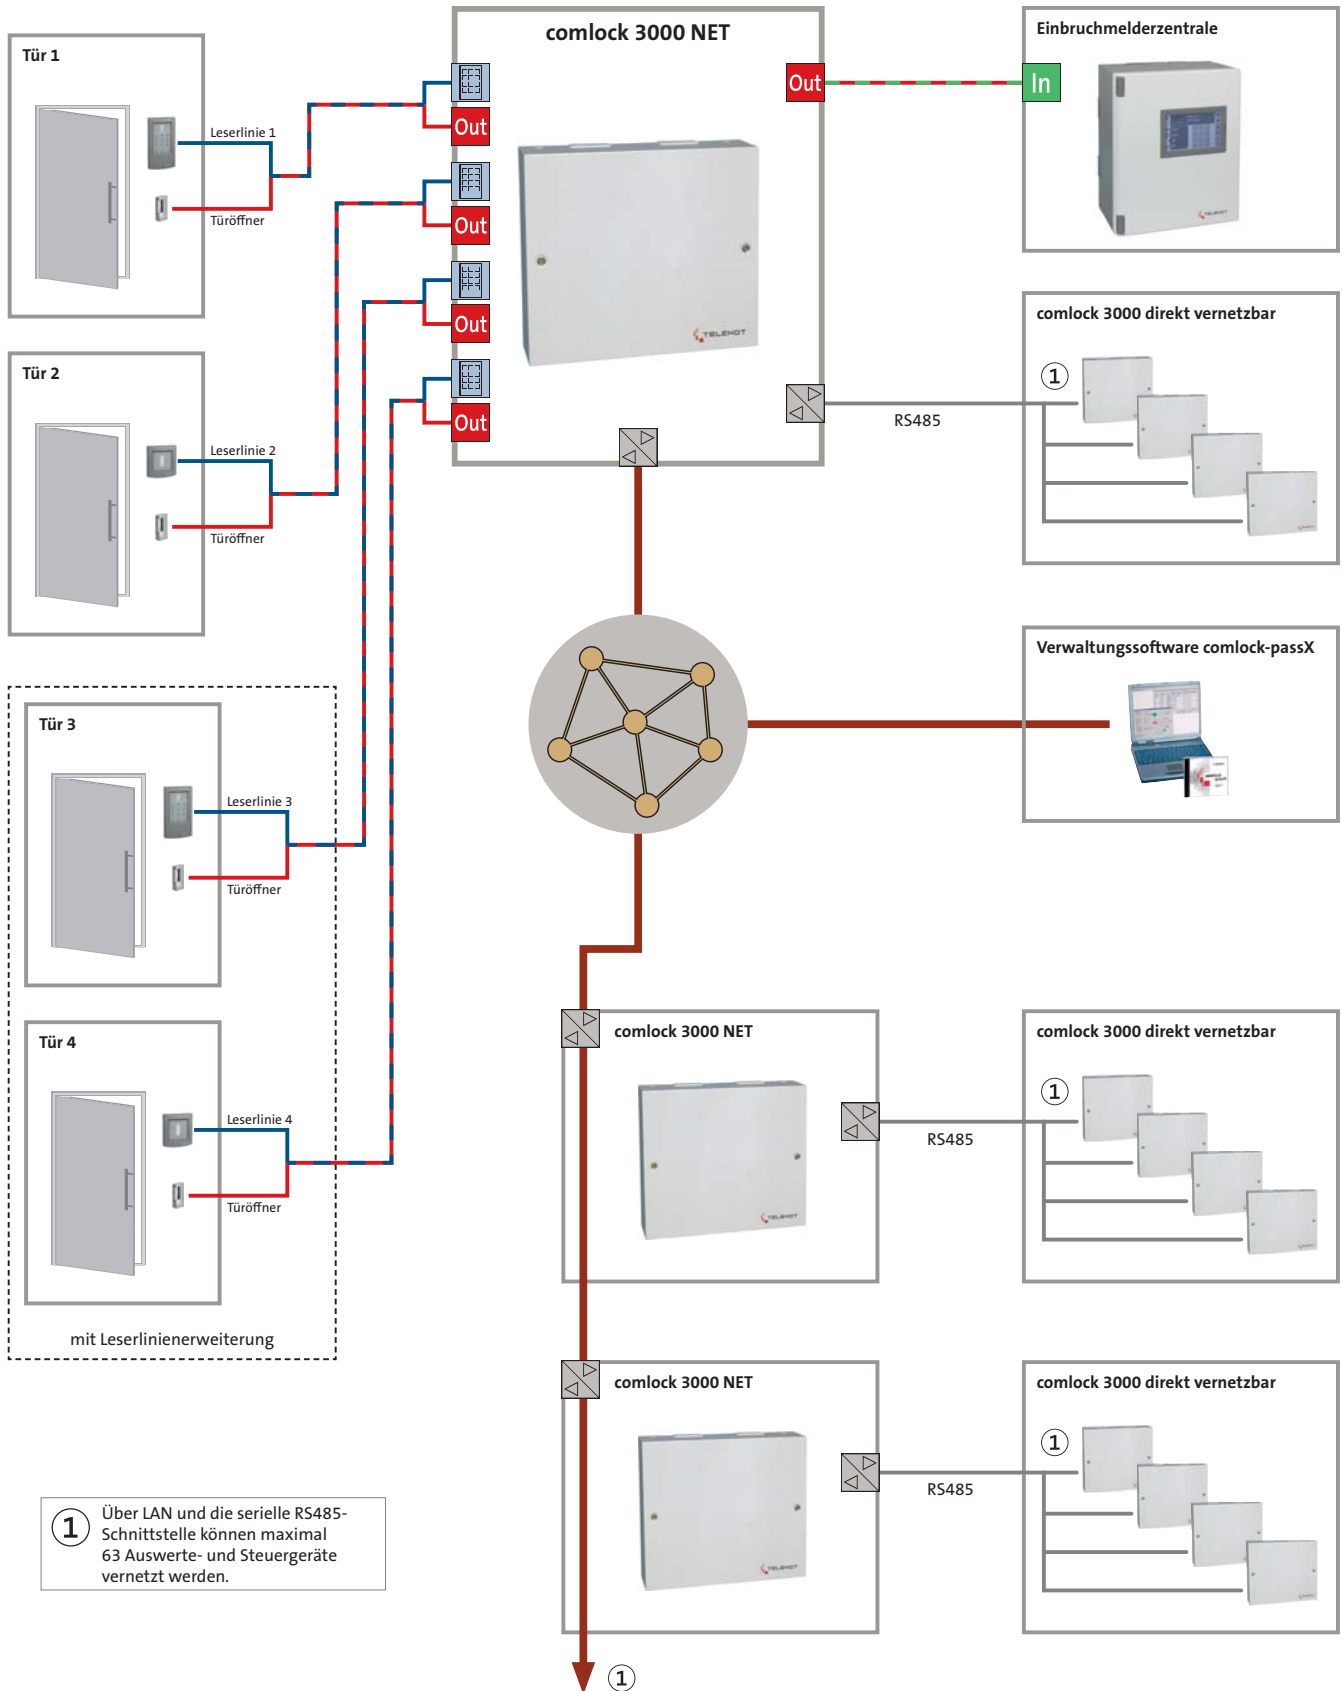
comlock 3000 NET

Tür 1
Leserlinie 1
Türöffner

Out
Out
Out
Out
Out

Einbruchmelderzentrale
In

comlock 3000 direkt vernetzbar
1
RS485

Tür 2
Leserlinie 2
Türöffner

Verwaltungssoftware comlock-passX

Tür 3
Leserlinie 3
Türöffner

Tür 4
Leserlinie 4
Türöffner

mit Leserlinienerweiterung

comlock 3000 NET
RS485
comlock 3000 direkt vernetzbar
1

comlock 3000 NET
RS485
comlock 3000 direkt vernetzbar
1

1 Über LAN und die serielle RS485-Schnittstelle können maximal 63 Auswerte- und Steuergeräte vernetzt werden.

1